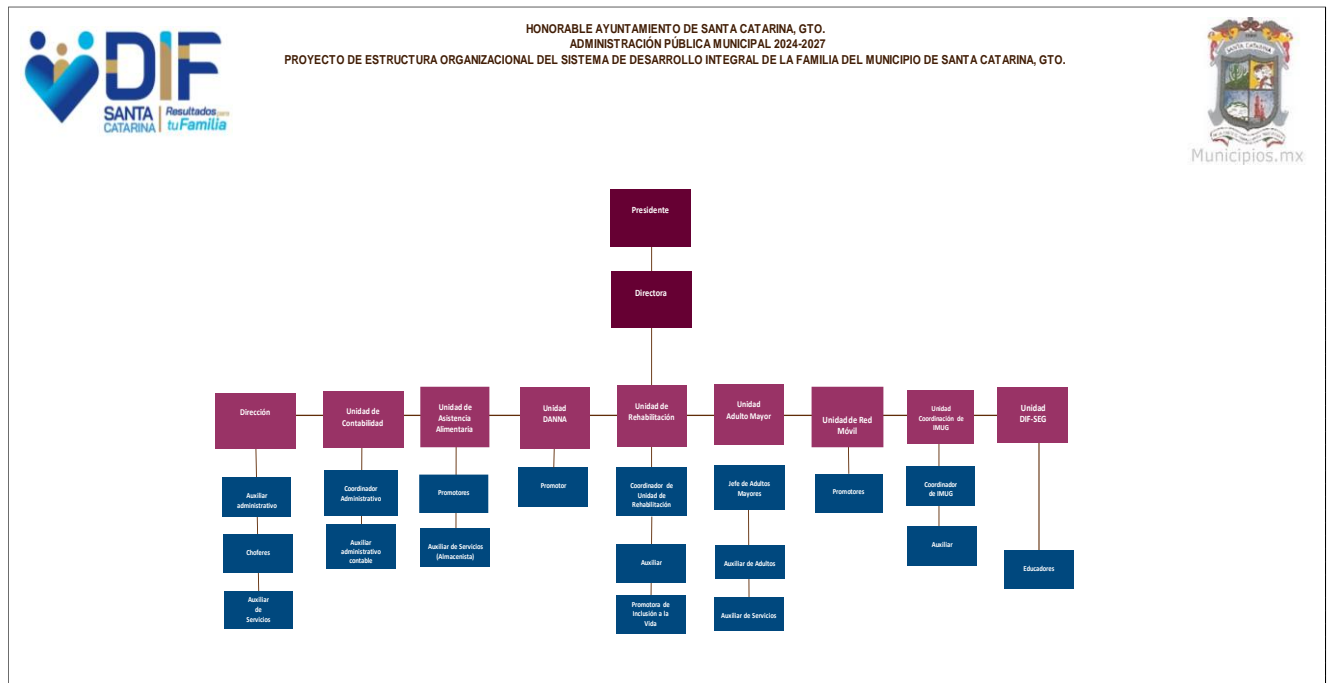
DIF SANTA CATARINA Resultados para tu Familia

HONORABLE AYUNTAMIENTO DE SANTA CATARINA, GTO.
ADMINISTRACIÓN PÚBLICA MUNICIPAL 2024-2027
PROYECTO DE ESTRUCTURA ORGANIZACIONAL DEL SISTEMA DE DESARROLLO INTEGRAL DE LA FAMILIA DEL MUNICIPIO DE SANTA CATARINA, GTO.

SANTA CATARINA
Municipios.mx

Presidente

Directora

Dirección

Auxiliar administrativo

Choferes

Auxiliar de Servicios

Unidad de Contabilidad

Coordinador Administrativo

Auxiliar administrativo contable

Unidad de Asistencia Alimentaria

Promotores

Auxiliar de Servicios (Almacenista)

Unidad DANNA

Promotor

Unidad de Rehabilitación

Coordinador de Unidad de Rehabilitación

Auxiliar

Promotora de Inclusión a la Vida

Unidad Adulto Mayor

Jefe de Adultos Mayores

Auxiliar de Adultos

Auxiliar de Servicios

Unidad de Red Móvil

Promotores

Unidad Coordinación de IMUG

Coordinador de IMUG

Auxiliar

Unidad DIF-SEG

Educadores